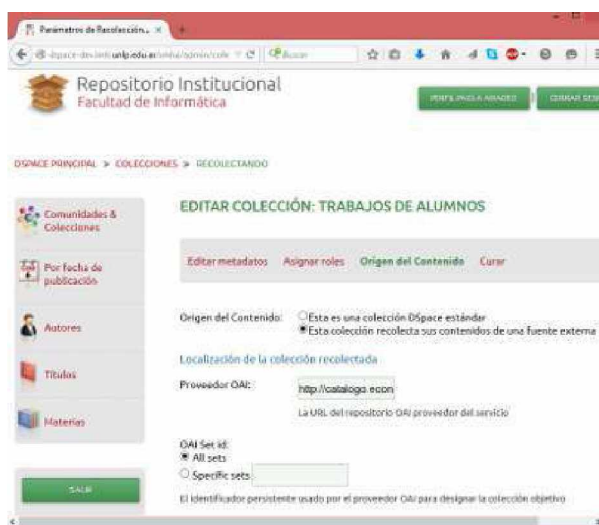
Parámetros de Recolección... ×

dspace-dev.info.unlp.edu.ar/xmlui/admin/colle | Buscar

Repositorio Institucional
Facultad de Informática

PERFIL (MIGUEL A MAMANI) | CERRAR SES

DSPACE PRINCIPAL > COLECCIONES > RECOLECTANDO

Comunidades & Colecciones

Por fecha de publicación

Autores

Títulos

Materias

SALIR

EDITAR COLECCIÓN: TRABAJOS DE ALUMNOS

Editar metadatos | Asignar roles | Origen del Contenido | Curar

Origen del Contenido: ○ Esta es una colección DSpace estándar
● Esta colección recolecta sus contenidos de una fuente externa

Localización de la colección recolectada

Proveedor OAI: http://catalogo.econ

La URL del repositorio OAI proveedor del servicio

OAI Set id:
● All sets
○ Specific sets:

El identificador persistente usado por el proveedor OAI para designar la colección objetivo